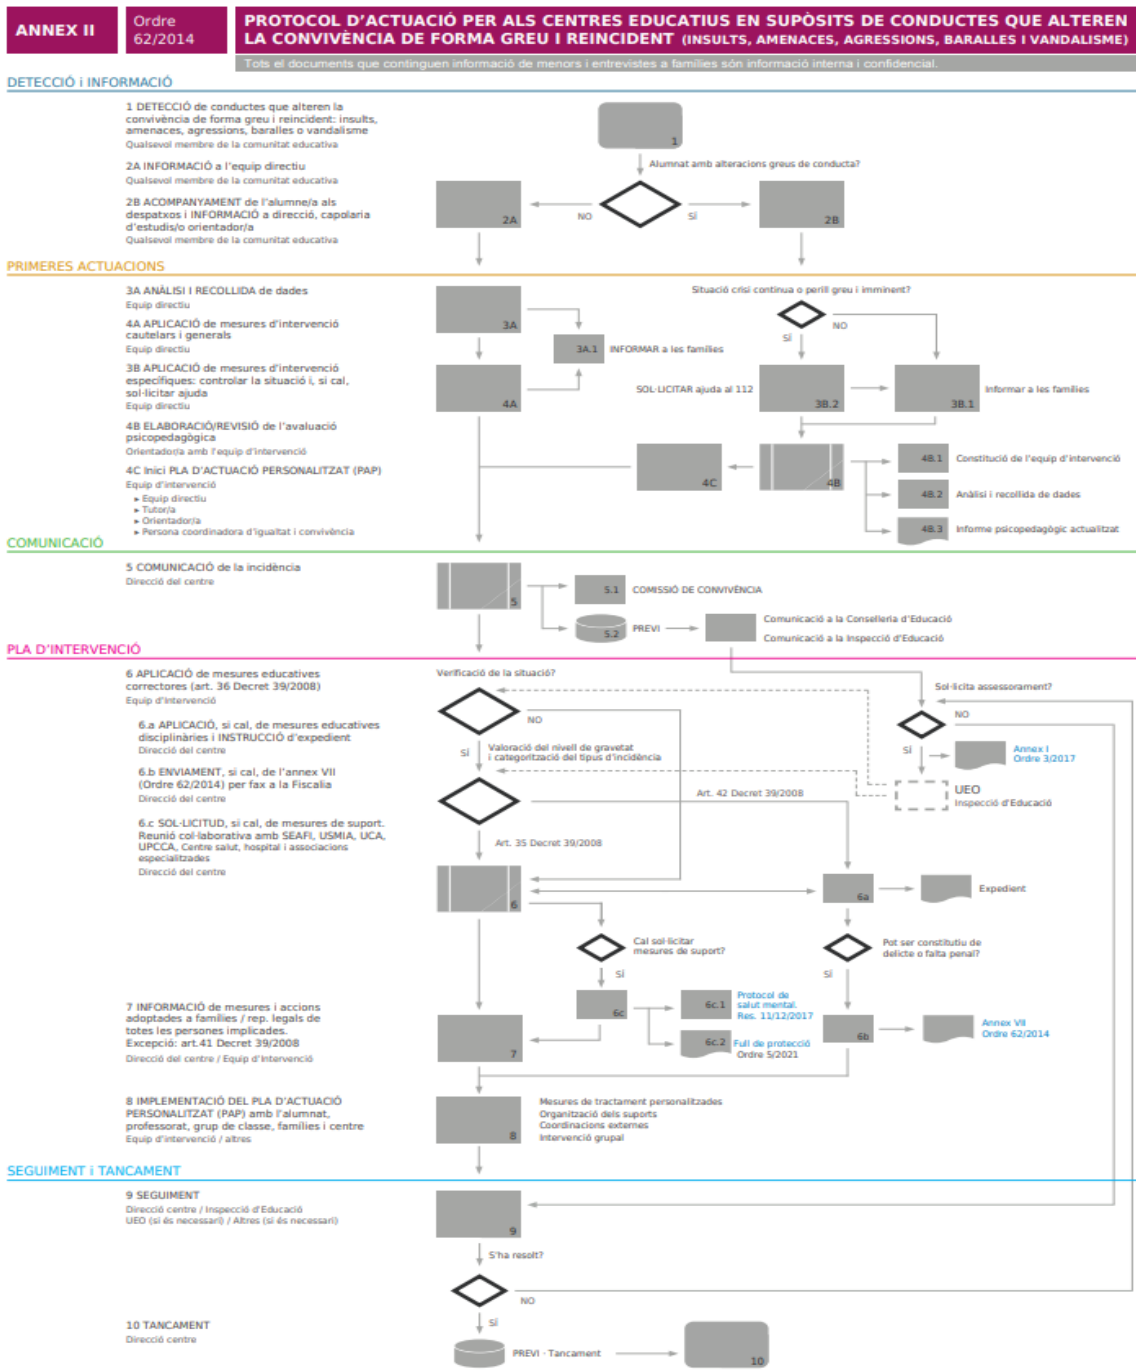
ANNEX II

Ordre 62/2014

PROTOCOL D'ACTUACIÓ PER ALS CENTRES EDUCATIUS EN SUPÒSITS DE CONDUCTES QUE ALTEREN LA CONVIVÈNCIA DE FORMA GREU I REINCIDENT (INSULTS, AMENACES, AGRESSIONS, BARALLES I VANDALISME)

Tots el documents que continguen informació de menors i entrevistes a famílies són informació interna i confidencial.

DETECCIÓ i INFORMACIÓ

1 DETECCIÓ de conductes que alteren la convivència de forma greu i reincident: insults, amenaces, agressions, baralles o vandalisme
Qualsevol membre de la comunitat educativa

2A INFORMACIÓ a l'equip directiu
Qualsevol membre de la comunitat educativa

2B ACOMPANYAMENT de l'alumne/a als despatxos i INFORMACIÓ a direcció, capolaria d'estudis/o orientador/a
Qualsevol membre de la comunitat educativa

1
Alumnat amb alteracions greus de conducta?
2A NO SÍ 2B

PRIMERES ACTUACIONS

3A ANÀLISI I RECOLLIDA de dades
Equip directiu

4A APLICACIÓ de mesures d'intervenció cautelars i generals
Equip directiu

3B APLICACIÓ de mesures d'intervenció específiques: controlar la situació i, si cal, sol·licitar ajuda
Equip directiu

4B ELABORACIÓ/REVISIÓ de l'avaluació psicopedagògica
Orientador/a amb l'equip d'intervenció

4C Inici PLA D'ACTUACIÓ PERSONALITZAT (PAP)
Equip d'intervenció
▸ Equip directiu
▸ Tutor/a
▸ Orientador/a
▸ Persona coordinadora d'igualtat i convivència

3A
Situació crisi contínua o perill greu i imminent?
NO
SÍ
3A.1 INFORMAR a les famílies
SOL·LICITAR ajuda al 112
4A 3B.2 3B.1 Informar a les famílies
4C 4B
4B.1 Constitució de l'equip d'intervenció
4B.2 Anàlisi i recollida de dades
4B.3 Informe psicopedagògic actualitzat

COMUNICACIÓ

5 COMUNICACIÓ de la incidència
Direcció del centre

5
5.1 COMISSIÓ DE CONVIVÈNCIA
5.2 PREVI
Comunicació a la Conselleria d'Educació
Comunicació a la Inspecció d'Educació

PLA D'INTERVENCIÓ

6 APLICACIÓ de mesures educatives correctores (art. 36 Decret 39/2008)
Equip d'intervenció

6.a APLICACIÓ, si cal, de mesures educatives disciplinàries i INSTRUCCIÓ d'expedient
Direcció del centre

6.b ENVIAMENT, si cal, de l'annex VII (Ordre 62/2014) per fax a la Fiscalia
Direcció del centre

6.c SOL·LICITUD, si cal, de mesures de suport. Reunió col·laborativa amb SEAFI, USMIA, UCA, UPCCA, Centre salut, hospital i associacions especialitzades
Direcció del centre

Verificació de la situació?
NO
SÍ
Valoració del nivell de gravetat i categorització del tipus d'incidència
Art. 42 Decret 39/2008
Art. 35 Decret 39/2008
Sol·licita assessorament?
NO
SÍ
Annex I
Ordre 3/2017
UEO
Inspecció d'Educació
6 6a Expedient
Cal sol·licitar mesures de suport?
SÍ
Pot ser constitutiu de delicte o falta penal?
SÍ
6c 6c.1 Protocol de salut mental. Res. 11/12/2017
6c.2 Full de protecció Ordre 5/2021
6b Annex VII Ordre 62/2014

7 INFORMACIÓ de mesures i accions adoptades a famílies / rep. legals de totes les persones implicades. Excepció: art.41 Decret 39/2008
Direcció del centre / Equip d'intervenció

7

8 IMPLEMENTACIÓ DEL PLA D'ACTUACIÓ PERSONALITZAT (PAP) amb l'alumnat, professorat, grup de classe, famílies i centre
Equip d'intervenció / altres

8
Mesures de tractament personalitzades
Organització dels suports
Coordinacions externes
Intervenció grupal

SEGUIMENT i TANCAMENT

9 SEGUIMENT
Direcció centre / Inspecció d'Educació
UEO (si és necessari) / Altres (si és necessari)

9
S'ha resolt?
NO
SÍ

10 TANCAMENT
Direcció centre

PREVI · Tancament
10